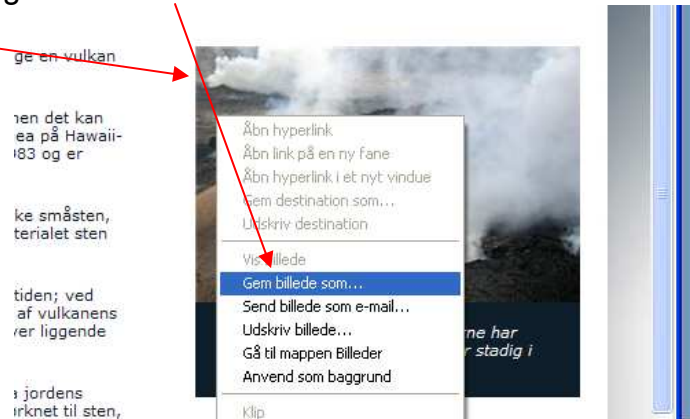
ge en vulkan

nen det kan
ea på Hawaii-
983 og er

ke småsten,
terialet sten

tiden; ved
af vulkanens
ver liggende

ı jordens
ørknet til sten,

Åbn hyperlink
Åbn link på en ny fane
Åbn hyperlink i et nyt vindue
Gem destination som...
Udskriv destination

Vis billede
Gem billede som...
Send billede som e-mail...
Udskriv billede...
Gå til mappen Billeder
Anvend som baggrund

Klip

rne har
r stadig i